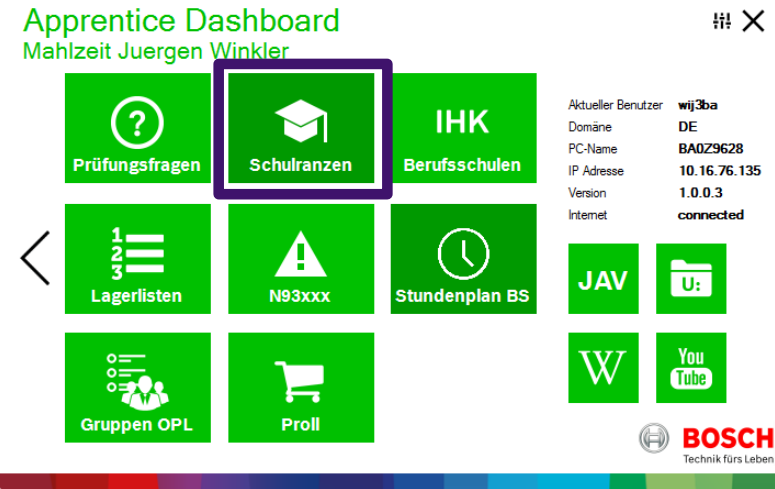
Apprentice Dashboard
Mahlzeit Juergen Winkler

?
Prüfungsfragen

Schulranzen

IHK
Berufsschulen

1
2
3
Lagerlisten

N93xxx

Stundenplan BS

Gruppen OPL

Proll

| Aktueller Benutzer | wij3ba |
|---|---|
| Domäne | DE |
| PC-Name | BA0Z9628 |
| IP Adresse | 10.16.76.135 |
| Version | 1.0.0.3 |
| Internet | connected |

JAV

U:

W

You Tube

BOSCH
Technik fürs Leben